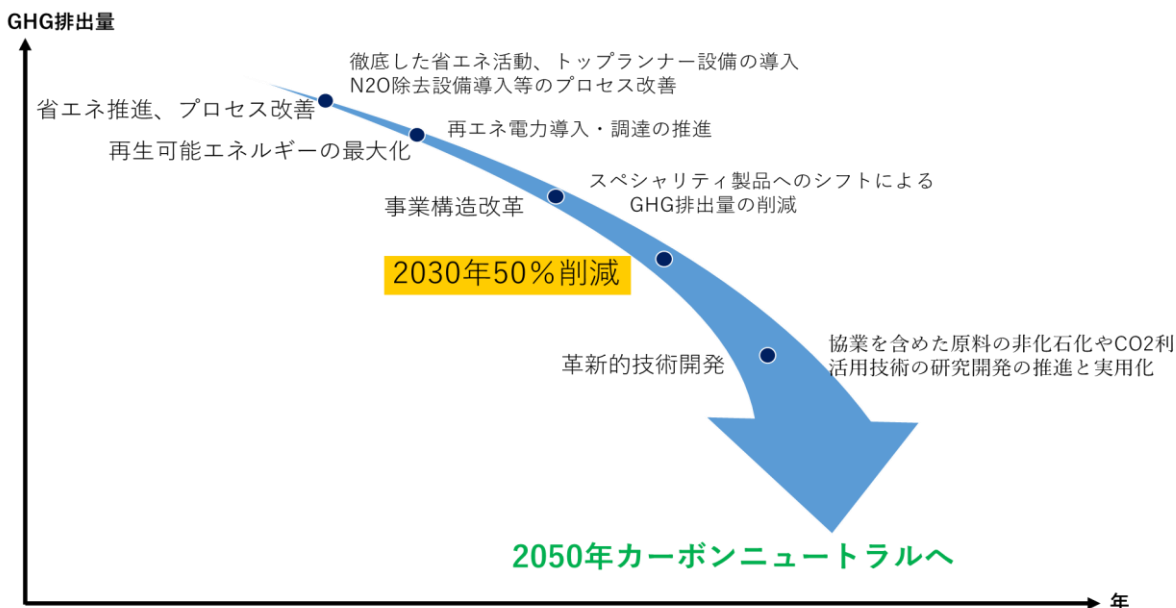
GHG排出量

徹底した省エネ活動、トップランナー設備の導入
N2O除去設備導入等のプロセス改善

省エネ推進、プロセス改善

再エネ電力導入・調達の推進

再生可能エネルギーの最大化

スペシャリティ製品へのシフトによる
GHG排出量の削減

事業構造改革

2030年50％削減

協業を含めた原料の非化石化やCO2利
活用技術の研究開発の推進と実用化

革新的技術開発

2050年カーボンニュートラルへ

年